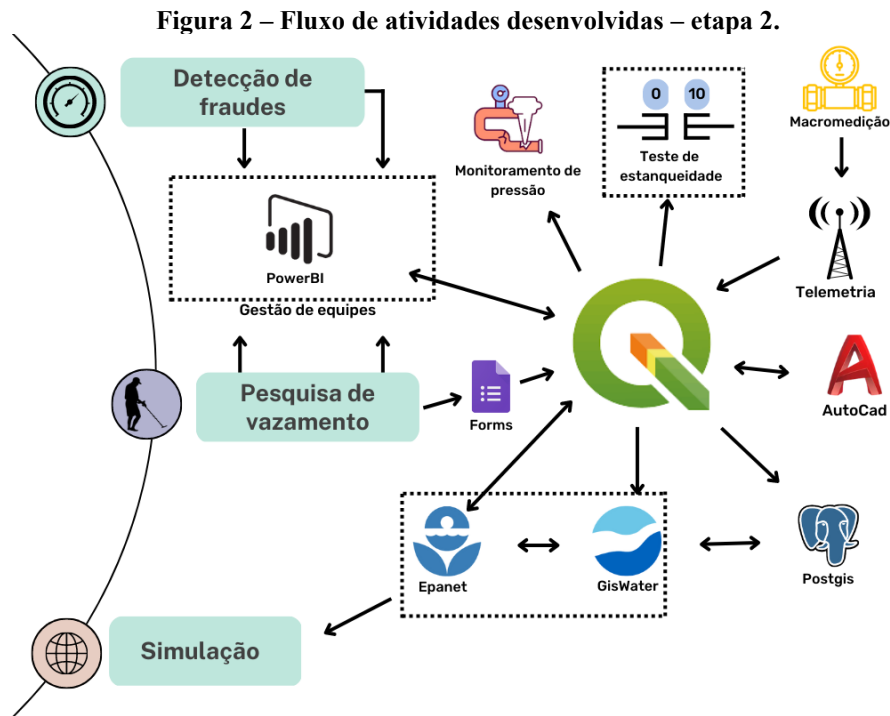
**Figura 2 – Fluxo de atividades desenvolvidas – etapa 2.**

Detecção de fraudes

PowerBI

Gestão de equipes

Monitoramento de pressão

0

10

Teste de estanqueidade

Macromedição

Telemetria

Pesquisa de vazamento

Forms

AutoCad

Epanet

GisWater

Postgis

Simulação